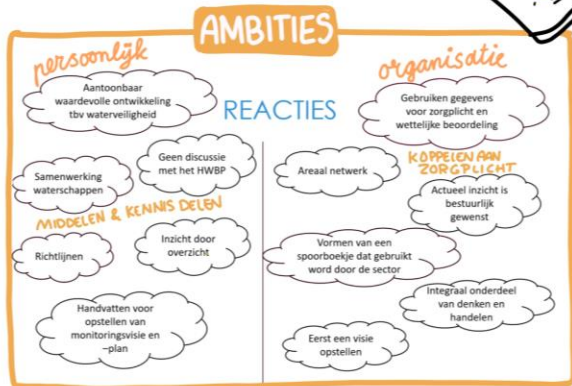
AMBITIES

persoonlijk

organisatie

REACTIES

Aantoonbaar waardevolle ontwikkeling tbv waterveiligheid

Samenwerking waterschappen

Geen discussie met het HWBP

MIDDELEN & KENNIS DELEN

Richtlijnen

Inzicht door overzicht

Handvatten voor opstellen van monitoringsvisie en –plan

Gebruiken gegevens voor zorgplicht en wettelijke beoordeling

Areaal netwerk

KOPPELEN AAN ZORGPLICHT

Actueel inzicht is bestuurlijk gewenst

Vormen van een spoorboekje dat gebruikt word door de sector

Integraal onderdeel van denken en handelen

Eerst een visie opstellen